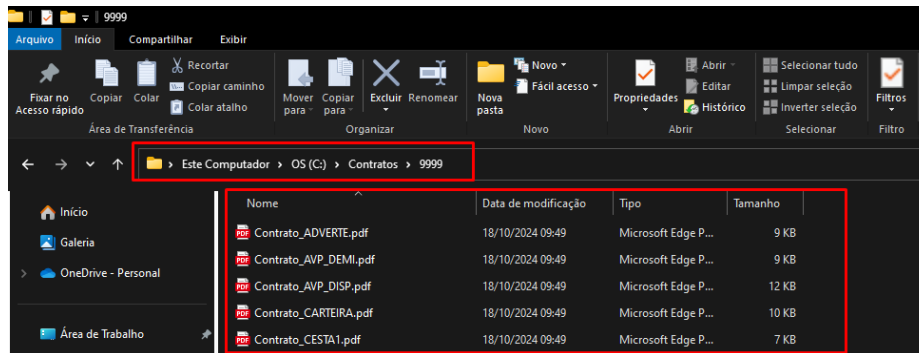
9999

Arquivo Início Compartilhar Exibir

Fixar no Acesso rápido Copiar Colar Recortar Copiar caminho Colar atalho
Área de Transferência

Mover para Copiar para Excluir Renomear
Organizar

Nova pasta Novo Fácil acesso
Novo

Propriedades Abrir Editar Histórico
Abrir

Selecionar tudo Limpar seleção Inverter seleção
Selecionar

Filtros
Filtro

Este Computador › OS (C:) › Contratos › 9999

Início
Galeria
OneDrive - Personal
Área de Trabalho

| Nome | Data de modificação | Tipo | Tamanho |
|---|---|---|---|
| Contrato_ADVERTE.pdf | 18/10/2024 09:49 | Microsoft Edge P... | 9 KB |
| Contrato_AVP_DEMI.pdf | 18/10/2024 09:49 | Microsoft Edge P... | 9 KB |
| Contrato_AVP_DISP.pdf | 18/10/2024 09:49 | Microsoft Edge P... | 12 KB |
| Contrato_CARTEIRA.pdf | 18/10/2024 09:49 | Microsoft Edge P... | 10 KB |
| Contrato_CESTA1.pdf | 18/10/2024 09:49 | Microsoft Edge P... | 7 KB |